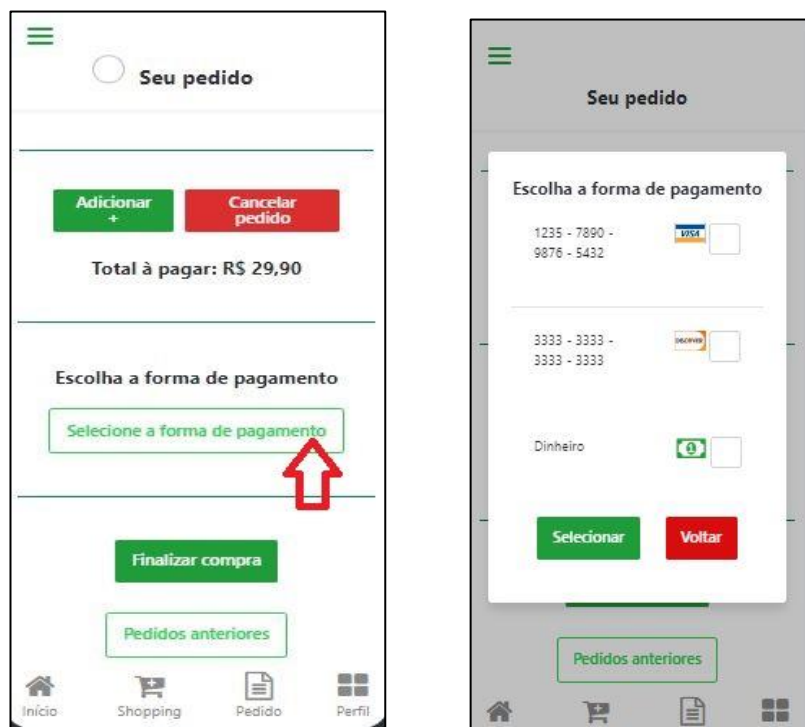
Seu pedido

Adicionar +

Cancelar pedido

Total à pagar: R$ 29,90

Escolha a forma de pagamento

Selecione a forma de pagamento

Finalizar compra

Pedidos anteriores

Início Shopping Pedido Perfil

Seu pedido

Escolha a forma de pagamento

1235 - 7890 - 9876 - 5432

VISA

3333 - 3333 - 3333 - 3333

DISCOVER

Dinheiro

Selecionar

Voltar

Pedidos anteriores